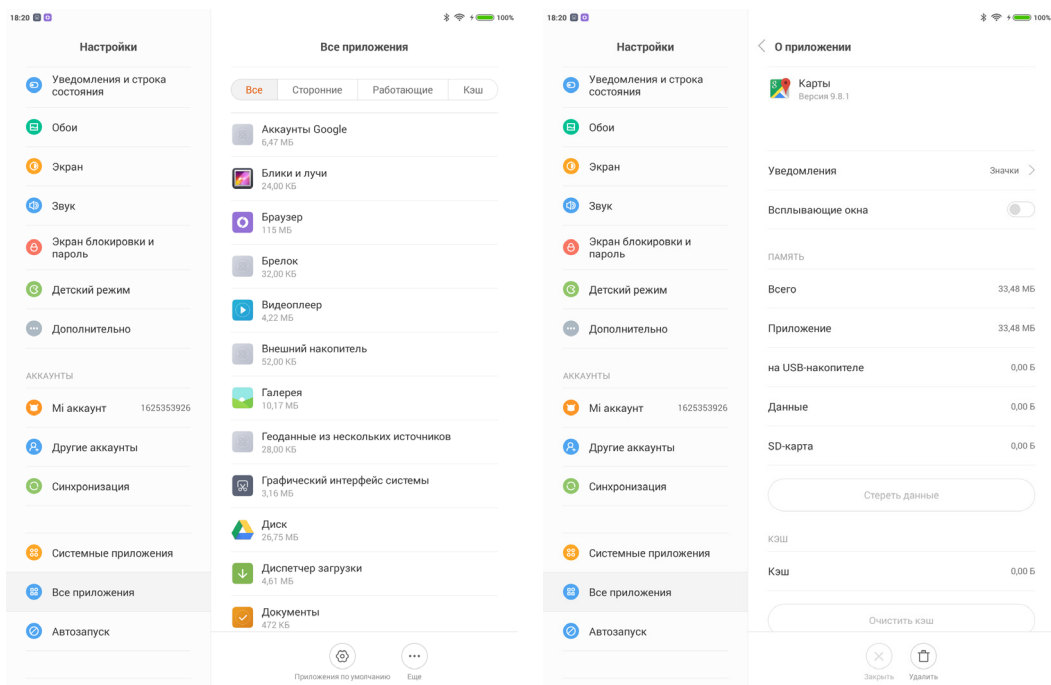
18:20

Настройки

Уведомления и строка состояния

Обои

Экран

Звук

Экран блокировки и пароль

Детский режим

Дополнительно

АККАУНТЫ

Mi аккаунт 1625353926

Другие аккаунты

Синхронизация

Системные приложения

Все приложения

Автозапуск

100%

Все приложения

| Все | Сторонние | Работающие | Кэш |
|---|---|---|---|

Аккаунты Google
6,47 МБ

Блики и лучи
24,00 КБ

Браузер
115 МБ

Брелок
32,00 КБ

Видеоплеер
4,22 МБ

Внешний накопитель
52,00 КБ

Галерея
10,17 МБ

Геоданные из нескольких источников
28,00 КБ

Графический интерфейс системы
3,16 МБ

Диск
26,75 МБ

Диспетчер загрузки
4,61 МБ

Документы
472 КБ

Приложения по умолчанию

Еще

18:20

Настройки

Уведомления и строка состояния

Обои

Экран

Звук

Экран блокировки и пароль

Детский режим

Дополнительно

АККАУНТЫ

Mi аккаунт 1625353926

Другие аккаунты

Синхронизация

Системные приложения

Все приложения

Автозапуск

100%

О приложении

Карты
Версия 9.8.1

Уведомления Значки

Всплывающие окна

ПАМЯТЬ

Всего 33,48 МБ

Приложение 33,48 МБ

на USB-накопителе 0,00 Б

Данные 0,00 Б

SD-карта 0,00 Б

Стереть данные

КЭШ

Кэш 0,00 Б

Очистить кэш

Закрыть

Удалить